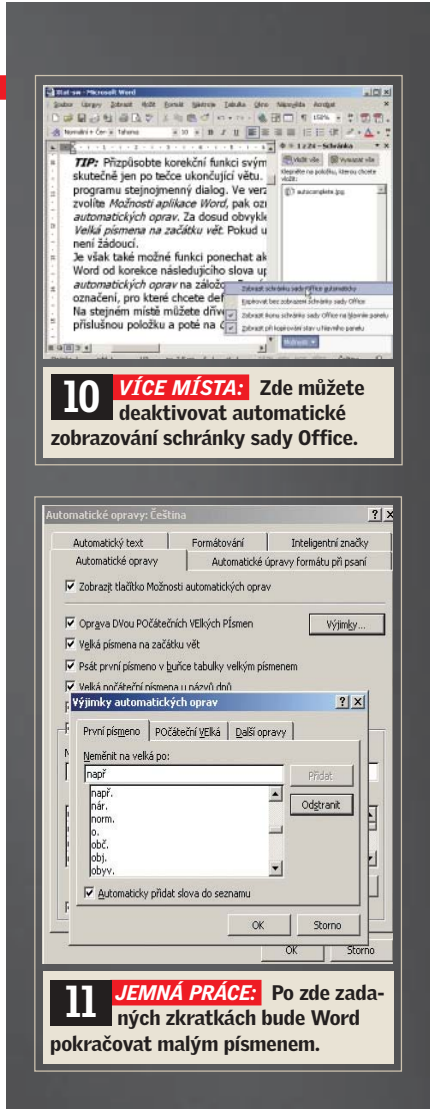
Stat-sw - Microsoft Word

Soubor Úpravy Zobrazit Vložit Formát Nástroje Tabulka Okno Nápověda Acrobat

TIP: Přizpůsobte korekční funkci svým skutečně jen po tečce ukončující větu. programu stejnojmenný dialog. Ve ver zvolíte Možnosti aplikace Word, pak oz automatických oprav. Za dosud obvykl Velká písmena na začátku vět. Pokud u není žádoucí.
Je však také možné funkci ponechat ak Word od korekce následujícího slova u automatických oprav na zálož označení, pro které chcete def Na stejném místě můžete dřív příslušnou položku a poté na

1 z 24 - Schránka

Vložit vše Vymazat vše

Klepněte na položku, kterou chcete vložit:

autocomplete.jpg

Zobrazit schránku sady Office automaticky
Kopírovat bez zobrazení schránky sady Office
Zobrazit ikonu schránky sady Office na hlavním panelu
Zobrazit při kopírování stav u hlavního panelu

Možnosti

10 VÍCE MÍSTA: Zde můžete deaktivovat automatické zobrazování schránky sady Office.

Automatické opravy: Čeština

Automatický text | Formátování | Inteligentní značky
Automatické opravy | Automatické úpravy formátu při psaní

Zobrazit tlačítko Možnosti automatických oprav

Opravα DVou POčátečních VElkých PÍsmen
Výjimky...
Velká písmena na začátku vět
Psát první písmeno v buňce tabulky velkým písmenem
Velká počáteční písmena u názvů dnů

Výjimky automatických oprav

První písmeno | POčáteční VElká | Další opravy

Neměnit na velká po:
např
Přidat
např.
nár.
norm.
o.
obč.
obj.
obvy.
Odstranit

Automaticky přidat slova do seznamu

OK
Storno

OK
Storno

11 JEMNÁ PRÁCE: Po zde zadaných zkratkách bude Word pokračovat malým písmenem.